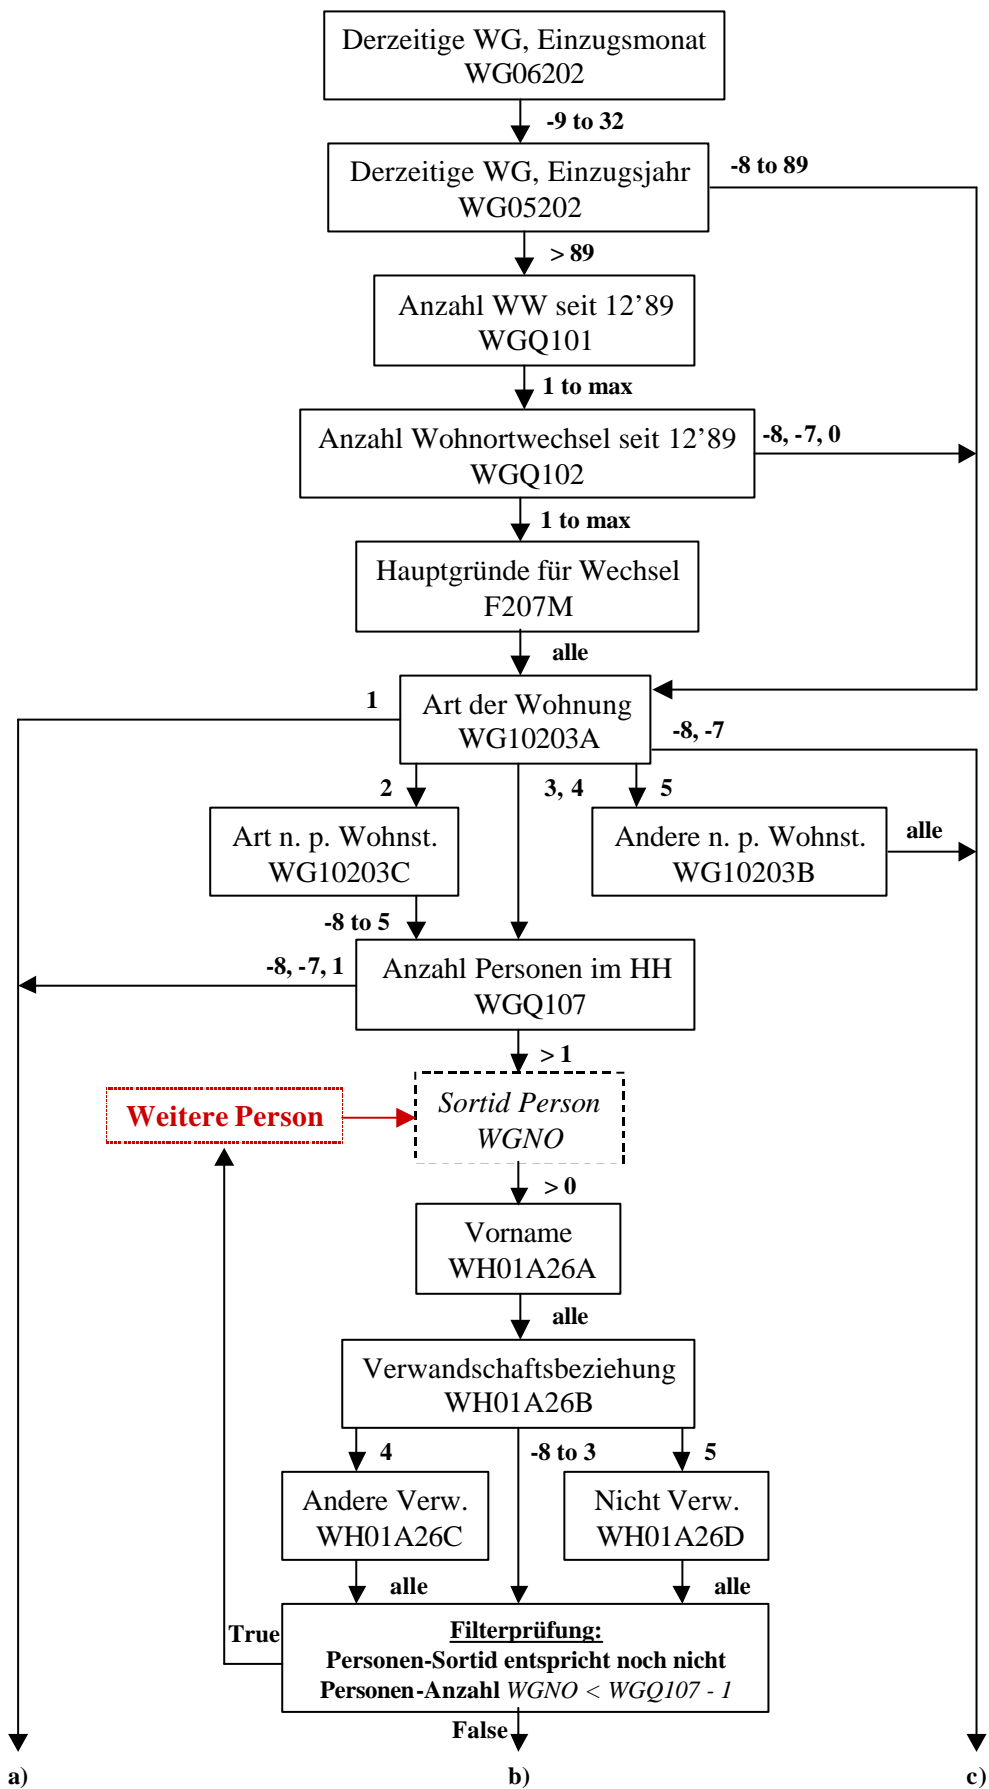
Derzeitige WG, Einzugsmonat
WG06202

-9 to 32

Derzeitige WG, Einzugsjahr
WG05202

-8 to 89

> 89

Anzahl WW seit 12’89
WGQ101

1 to max

Anzahl Wohnortwechsel seit 12’89
WGQ102

-8, -7, 0

1 to max

Hauptgründe für Wechsel
F207M

alle

1

Art der Wohnung
WG10203A

-8, -7

2

3, 4

5

Art n. p. Wohnst.
WG10203C

Andere n. p. Wohnst.
WG10203B

alle

-8 to 5

-8, -7, 1

Anzahl Personen im HH
WGQ107

> 1

Weitere Person

*Sortid Person*
*WGNO*

> 0

Vorname
WH01A26A

alle

Verwandschaftsbeziehung
WH01A26B

4

-8 to 3

5

Andere Verw.
WH01A26C

Nicht Verw.
WH01A26D

alle

alle

True

Filterprüfung:
Personen-Sortid entspricht noch nicht
Personen-Anzahl *WGNO < WGQ107 - 1*

False

a)

b)

c)